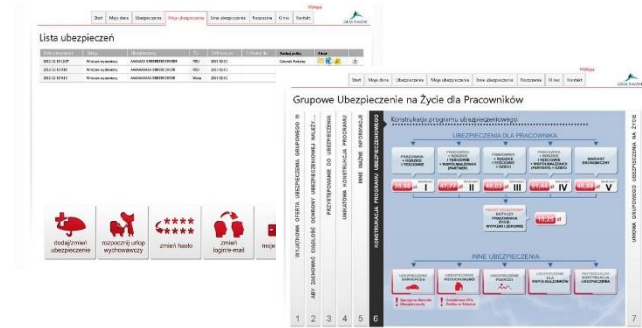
Start | Moje dane | Ubezpieczenia | Moje ubezpieczenia | Inne ubezpieczenia | Rozliczenia | O nas | Kontakt

Wyloguj

Lista ubezpieczeń

| Data zlecenia | Status | Ubezpieczony | Typ | Data od | Składka | Rodzaj polisy | Akcje |
|---|---|---|---|---|---|---|---|
| 2012-11-19 12:37 | Wniosek wysłany | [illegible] | REV | 2012-10-01 | | Grzesik Paulina | |
| 2012-11-19 11:01 | Wniosek wysłany | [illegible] | REV | 2012-10-01 | | | |
| 2012-11-19 11:01 | Wniosek wysłany | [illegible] | Wola | 2012-10-01 | | | |

dodaj/zmień ubezpieczenie

rozpocznij urlop wychowawczy

zmień hasło

zmień login/e-mail

Start | Moje dane | Ubezpieczenia | Moje ubezpieczenia | Inne ubezpieczenia | Rozliczenia | O nas | Kontakt

Grupowe Ubezpieczenie na Życie dla Pracowników

1 SZCZEGÓŁOWA OFERTA UBEZPIECZENIA GRUPOWEGO W
2 ABY ZAKOŃCZYĆ OBSŁUGĘ DOMOWY UBEZPIECZENIOWEJ NALEŻY...
3 PRZYSTĘPOWANIE DO UBEZPIECZENIA
4 UMIEJSKA KONSTRUKCJA PROGRAMU
5 INNE WAŻNE INFORMACJE
6 KONSTRUKCJA PROGRAMU UBEZPIECZENIOWEGO

Konstrukcja programu ubezpieczeniowego

UBEZPIECZENIA DLA PRACOWNIKA

I II III IV V

INNE UBEZPIECZENIA

7 UMOWA GRUPOWEGO UBEZPIECZENIA NA ŻYCIE